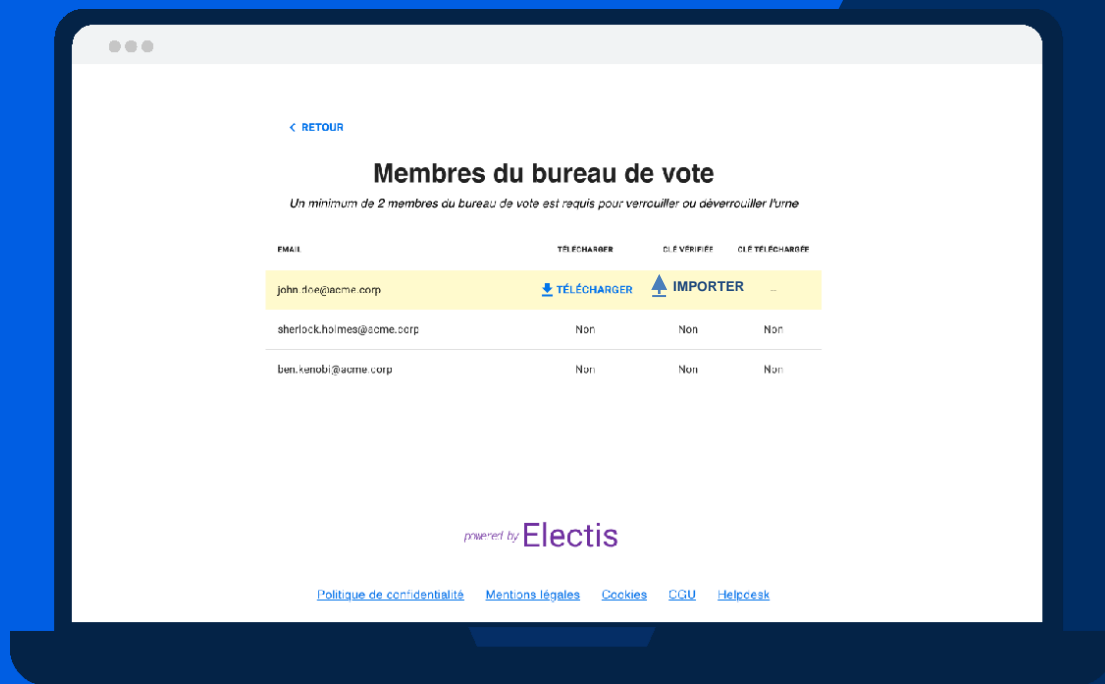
< RETOUR

Membres du bureau de vote

Un minimum de 2 membres du bureau de vote est requis pour verrouiller ou déverrouiller l'urne

| EMAIL | TÉLÉCHARGER | CLÉ VÉRIFIÉE | CLÉ TÉLÉCHARGÉE |
|---|---|---|---|
| john.doe@acme.corp | TÉLÉCHARGER | IMPORTER | – |
| sherlock.holmes@acme.corp | Non | Non | Non |
| ben.kenobi@acme.corp | Non | Non | Non |

powered by Electis

Politique de confidentialité Mentions légales Cookies CGU Helpdesk